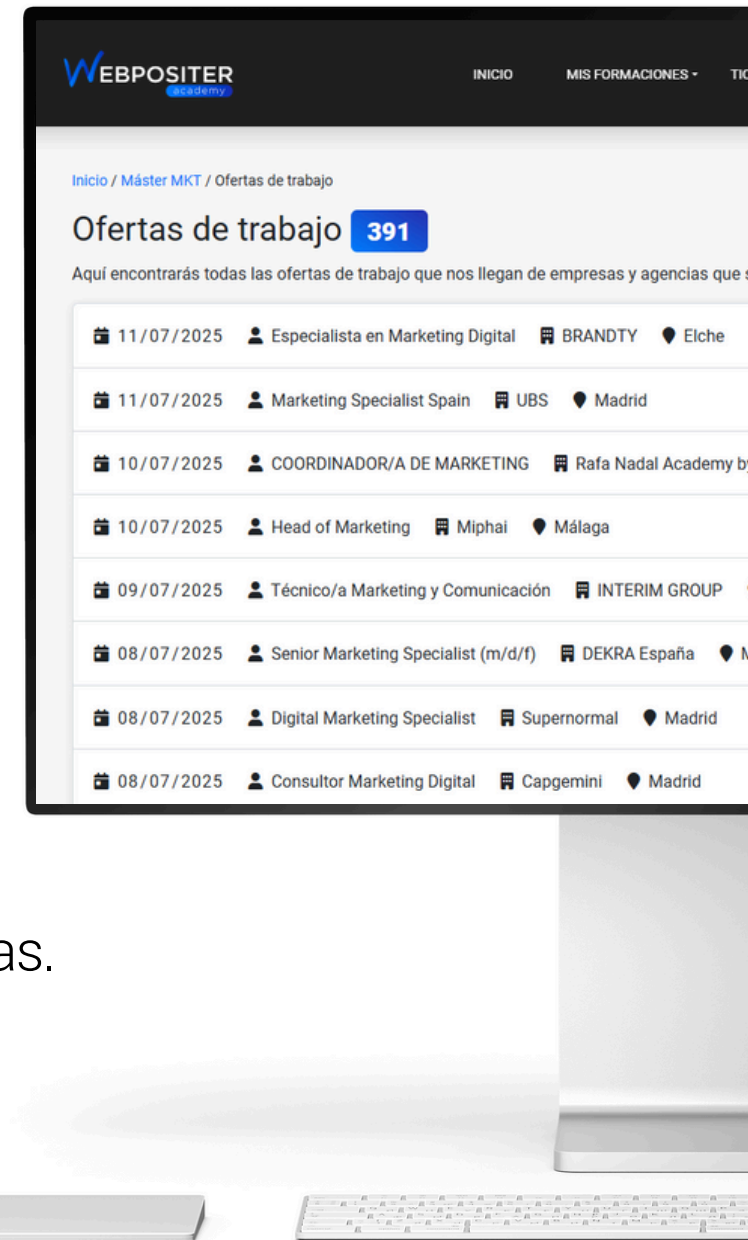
WEBPOSITER academy

INICIO MIS FORMACIONES TI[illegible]

Inicio / Máster MKT / Ofertas de trabajo

Ofertas de trabajo 391

Aquí encontrarás todas las ofertas de trabajo que nos llegan de empresas y agencias que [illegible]

11/07/2025 Especialista en Marketing Digital BRANDTY Elche

11/07/2025 Marketing Specialist Spain UBS Madrid

10/07/2025 COORDINADOR/A DE MARKETING Rafa Nadal Academy b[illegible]

10/07/2025 Head of Marketing Miphai Málaga

09/07/2025 Técnico/a Marketing y Comunicación INTERIM GROUP

08/07/2025 Senior Marketing Specialist (m/d/f) DEKRA España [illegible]

08/07/2025 Digital Marketing Specialist Supernormal Madrid

08/07/2025 Consultor Marketing Digital Capgemini Madrid

as.